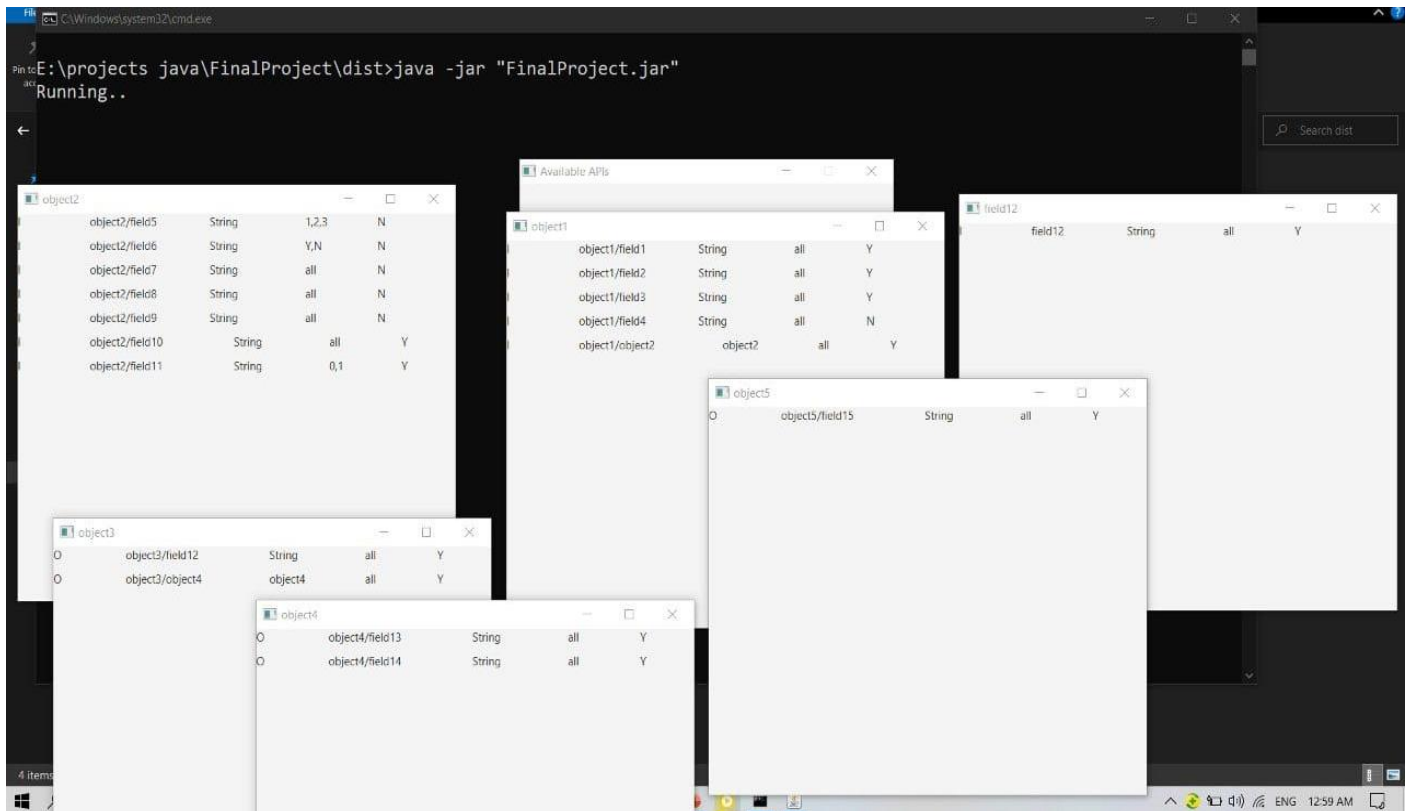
C:\Windows\system32\cmd.exe

E:\projects java\FinalProject\dist>java -jar "FinalProject.jar"
Running..

Search dist

Available APIs

object2

| | | | |
|---|---|---|---|
| object2/field5 | String | 1,2,3 | N |
| object2/field6 | String | Y,N | N |
| object2/field7 | String | all | N |
| object2/field8 | String | all | N |
| object2/field9 | String | all | N |
| object2/field10 | String | all | Y |
| object2/field11 | String | 0,1 | Y |

object1

| | | | |
|---|---|---|---|
| object1/field1 | String | all | Y |
| object1/field2 | String | all | Y |
| object1/field3 | String | all | Y |
| object1/field4 | String | all | N |
| object1/object2 | object2 | all | Y |

field12

| | | | |
|---|---|---|---|
| field12 | String | all | Y |

object5

| | | | | |
|---|---|---|---|---|
| O | object5/field15 | String | all | Y |

object3

| | | | | |
|---|---|---|---|---|
| O | object3/field12 | String | all | Y |
| O | object3/object4 | object4 | all | Y |

object4

| | | | | |
|---|---|---|---|---|
| O | object4/field13 | String | all | Y |
| O | object4/field14 | String | all | Y |

4 items

ENG 12:59 AM